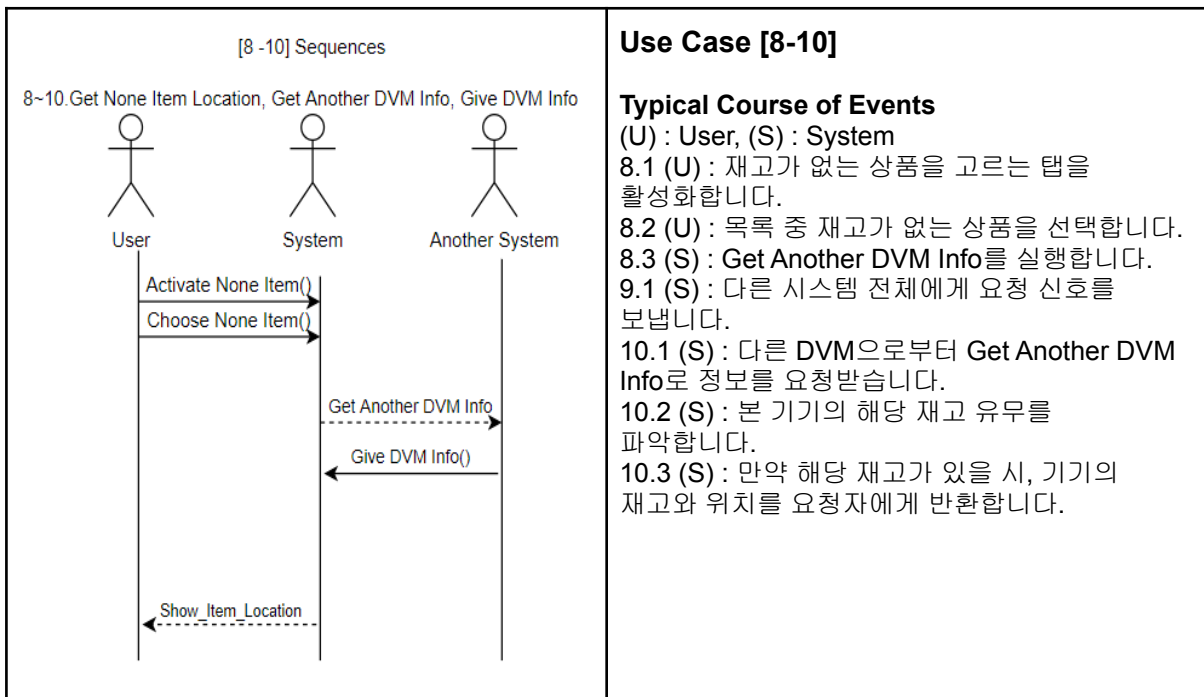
[8 -10] Sequences

8~10.Get None Item Location, Get Another DVM Info, Give DVM Info

User

System

Another System

Activate None Item()

Choose None Item()

Get Another DVM Info

Give DVM Info()

Show_Item_Location

**Use Case [8-10]**

**Typical Course of Events**
(U) : User, (S) : System
8.1 (U) : 재고가 없는 상품을 고르는 탭을 활성화합니다.
8.2 (U) : 목록 중 재고가 없는 상품을 선택합니다.
8.3 (S) : Get Another DVM Info를 실행합니다.
9.1 (S) : 다른 시스템 전체에게 요청 신호를 보냅니다.
10.1 (S) : 다른 DVM으로부터 Get Another DVM Info로 정보를 요청받습니다.
10.2 (S) : 본 기기의 해당 재고 유무를 파악합니다.
10.3 (S) : 만약 해당 재고가 있을 시, 기기의 재고와 위치를 요청자에게 반환합니다.